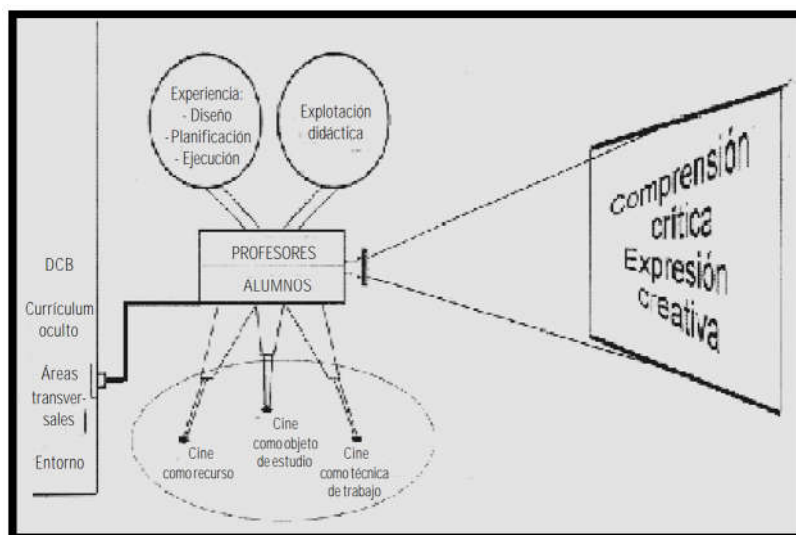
Experiencia:
- Diseño
- Planificación
- Ejecución

Explotación didáctica

Comprensión crítica
Expresión creativa

DCB

Currículum oculto

Áreas transversales

Entorno

PROFESORES
ALUMNOS

Cine como recurso

Cine como objeto de estudio

Cine como técnica de trabajo